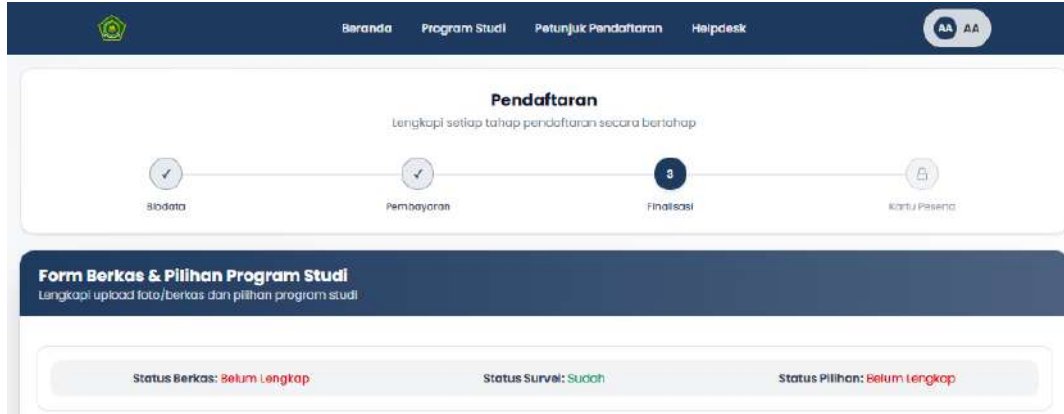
Beranda Program Studi Petunjuk Pendaftaran Helpdesk

AA AA

Pendaftaran

Lengkapi setiap tahap pendaftaran secara bertahap

✓ Biodata

✓ Pembayaran

3 Finalisasi

Kartu Peserta

Form Berkas & Pilihan Program Studi

Lengkapi upload foto/berkas dan pilihan program studi

Status Berkas: Belum Lengkap

Status Survei: Sudah

Status Pilihan: Belum Lengkap